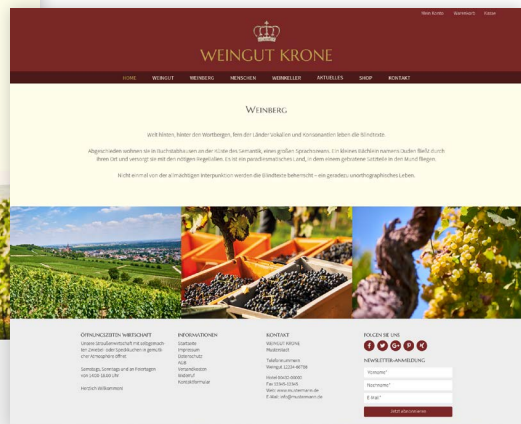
Mein Konto Warenkorb Kasse

WEINGUT KRONE

HOME WEINGUT WEINBERG MENSCHEN WEINKELLER AKTUELLES SHOP KONTAKT

WEINBERG

Weit hinten, hinter den Wortbergen, fern der Länder Vokalien und Konsonantien leben die Blindtexte.

Abgeschieden wohnen sie in Buchstabhausen an der Küste des Semantik, eines großen Sprachozeans. Ein kleines Bächlein namens Duden fließt durch ihren Ort und versorgt sie mit den nötigen Regelialien. Es ist ein paradiesmatisches Land, in dem einem gebratene Satzteile in den Mund fliegen.

Nicht einmal von der allmächtigen Interpunktion werden die Blindtexte beherrscht – ein geradezu unorthographisches Leben.

ÖFFNUNGSZEITEN WIRTSCHAFT
Unsere Straußwirtschaft mit anliegendem Zelt ist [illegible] in gemütlicher Atmosphäre öffnet.
Samstags, Sonntags und an Feiertagen von 14:00 bis 18:00 Uhr
Herzlich Willkommen

INFORMATIONEN
Startseite
Impressum
Datenschutz
AGB
Versandkosten
Bildnachweis
Kontaktformular

KONTAKT
WEINGUT KRONE
Musterstraße
Telefon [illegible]
Weingut 12234 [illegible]
Mobil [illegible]
Fax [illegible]
Web: www.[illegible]
E-Mail: info@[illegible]

FOLGEN SIE UNS
NEWSLETTER-ANMELDUNG
Vorname*
Nachname*
E-Mail*
Jetzt abonnieren